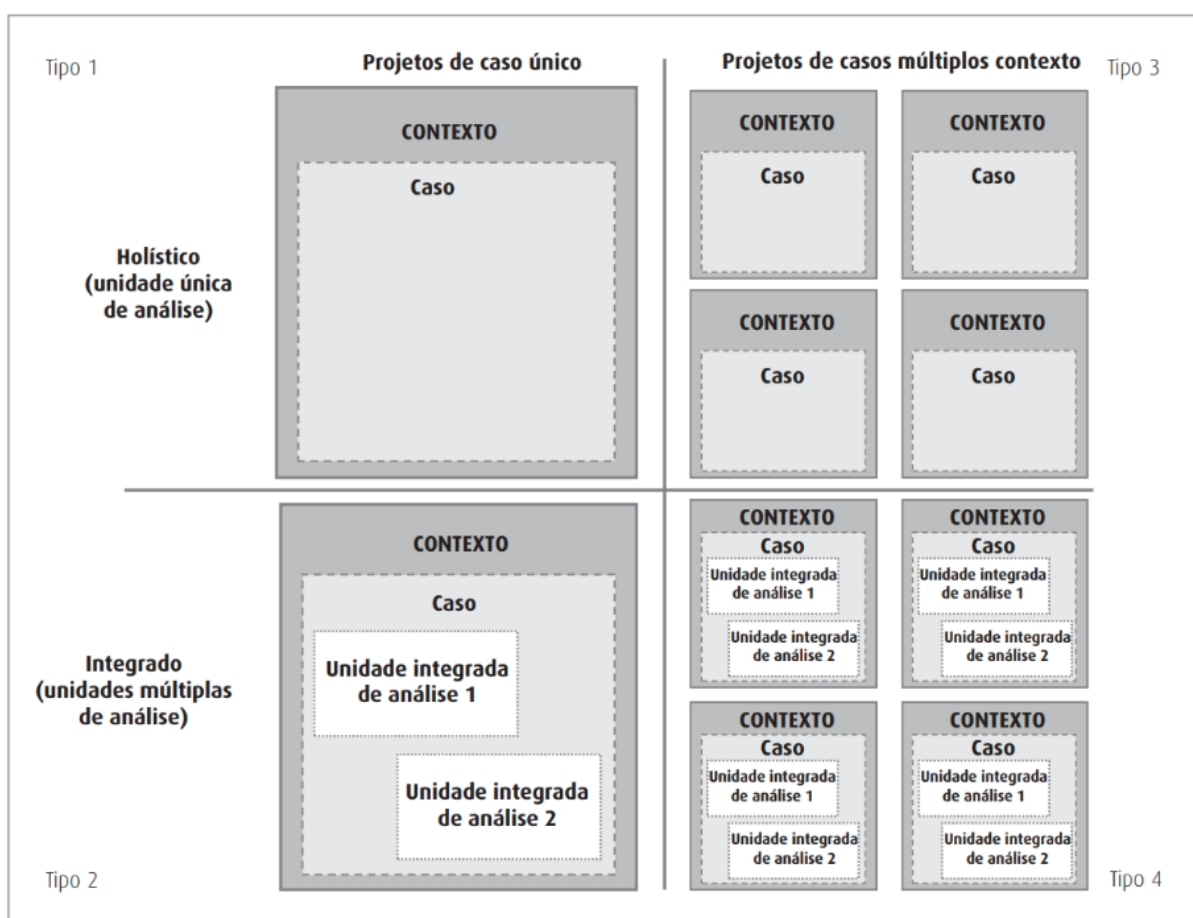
Tipo 1

Projetos de caso único

Projetos de casos múltiplos contexto

Tipo 3

Holístico (unidade única de análise)

CONTEXTO

Caso

CONTEXTO

Caso

CONTEXTO

Caso

CONTEXTO

Caso

CONTEXTO

Caso

Integrado (unidades múltiplas de análise)

CONTEXTO

Caso

Unidade integrada de análise 1

Unidade integrada de análise 2

CONTEXTO

Caso

Unidade integrada de análise 1

Unidade integrada de análise 2

CONTEXTO

Caso

Unidade integrada de análise 1

Unidade integrada de análise 2

CONTEXTO

Caso

Unidade integrada de análise 1

Unidade integrada de análise 2

CONTEXTO

Caso

Unidade integrada de análise 1

Unidade integrada de análise 2

Tipo 2

Tipo 4